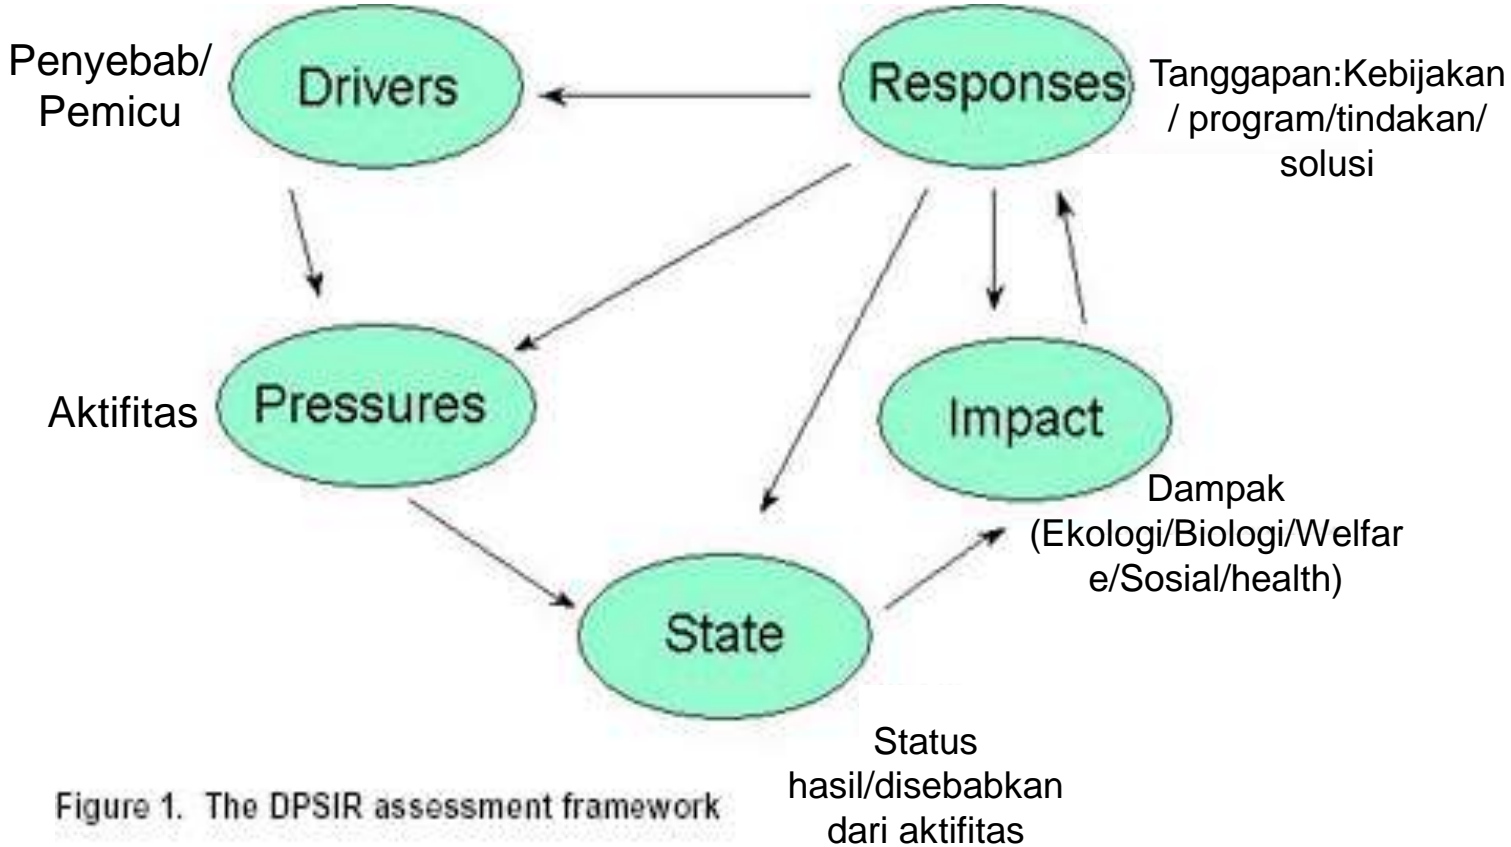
Penyebab/ Pemicu

Drivers

Responses

Tanggapan:Kebijakan / program/tindakan/ solusi

Aktifitas

Pressures

Impact

Dampak (Ekologi/Biologi/Welfare/Sosial/health)

State

Status hasil/disebabkan dari aktifitas

Figure 1. The DPSIR assessment framework